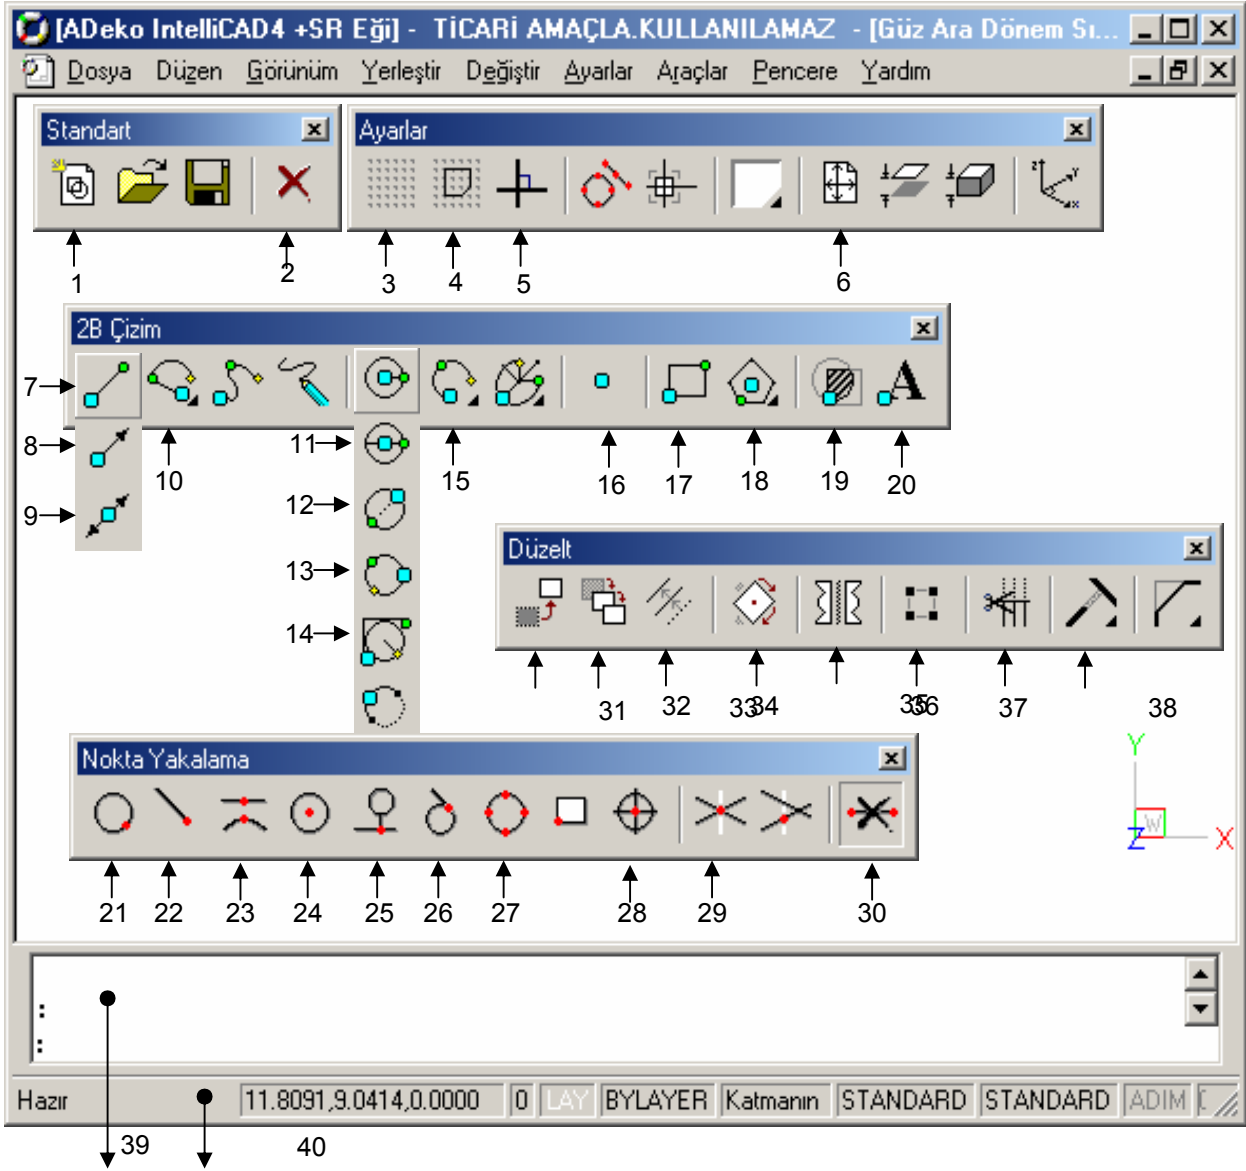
[ADeko IntelliCAD4 +SR Eği] - TİCARİ AMAÇLA KULLANILAMAZ - [Güz Ara Dönem Sı...

Dosya Düzen Görünüm Yerleştir Değiştir Ayarlar Araçlar Pencere Yardım

Standart

Ayarlar

1 2 3 4 5 6

2B Çizim

7 8 9 10 11 12 13 14 15 16 17 18 19 20

Düzelt

31 32 33 34 35 36 37 38

Y

W

Z

X

Nokta Yakalama

21 22 23 24 25 26 27 28 29 30

:

:

Hazır 11.8091,9.0414,0.0000 0 LAY BYLAYER Katmanın STANDARD STANDARD ADIM

39 40